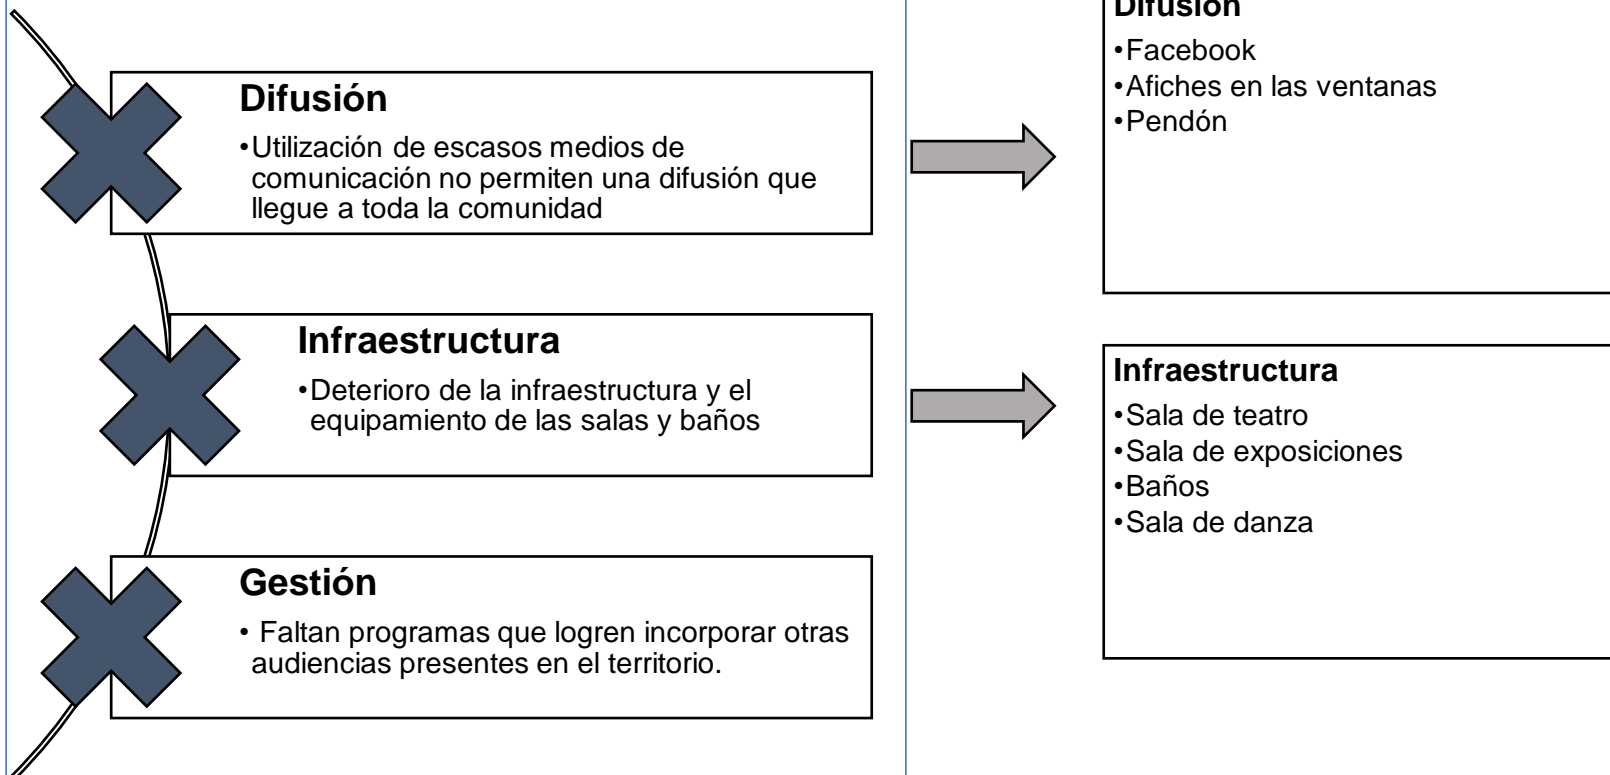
Difusión

•Utilización de escasos medios de comunicación no permiten una difusión que llegue a toda la comunidad

Infraestructura

•Deterioro de la infraestructura y el equipamiento de las salas y baños

Gestión

• Faltan programas que logren incorporar otras audiencias presentes en el territorio.

Difusión

•Facebook
•Afiches en las ventanas
•Pendón

Infraestructura

•Sala de teatro
•Sala de exposiciones
•Baños
•Sala de danza